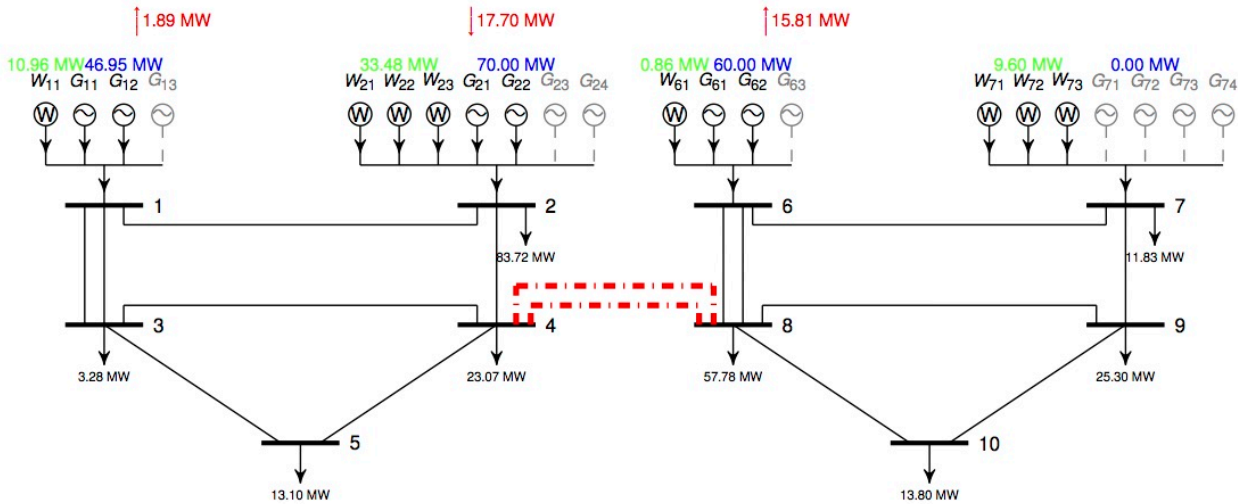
1.89 MW

17.70 MW

15.81 MW

10.96 MW 46.95 MW
$W_{11}$ $G_{11}$ $G_{12}$ $G_{13}$

33.48 MW 70.00 MW
$W_{21}$ $W_{22}$ $W_{23}$ $G_{21}$ $G_{22}$ $G_{23}$ $G_{24}$

0.86 MW 60.00 MW
$W_{61}$ $G_{61}$ $G_{62}$ $G_{63}$

9.60 MW 0.00 MW
$W_{71}$ $W_{72}$ $W_{73}$ $G_{71}$ $G_{72}$ $G_{73}$ $G_{74}$

W W W W W W W W W

1

2

83.72 MW

6

7

11.83 MW

3

4

8

9

3.28 MW

23.07 MW

57.78 MW

25.30 MW

5

13.10 MW

10

13.80 MW